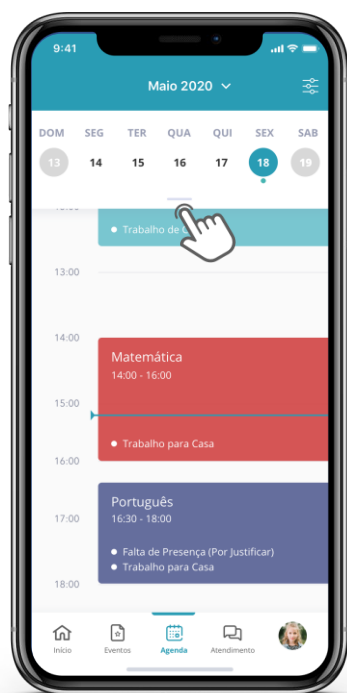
9:41

Maio 2020

DOM 13
SEG 14
TER 15
QUA 16
QUI 17
SEX 18
SAB 19

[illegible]

• Trabalho de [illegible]

13:00

14:00

Matemática
14:00 - 16:00

15:00

• Trabalho para Casa

16:00

Português
16:30 - 18:00

17:00

• Falta de Presença (Por Justificar)
• Trabalho para Casa

18:00

Início
Eventos
Agenda
Atendimento